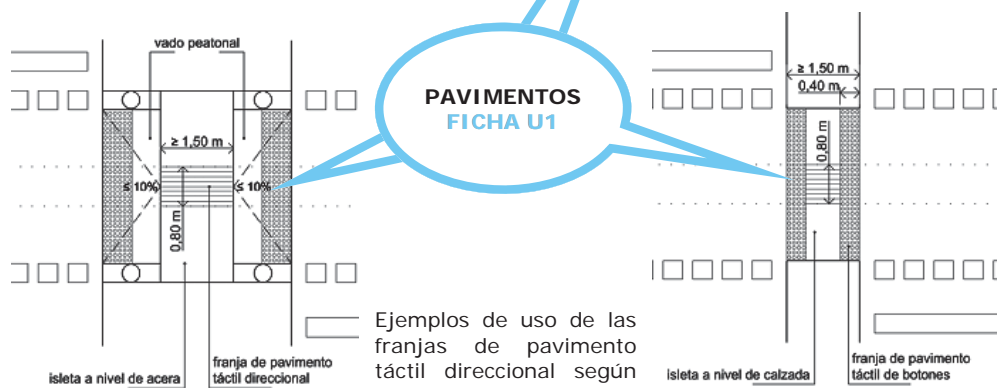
vado peatonal

≥ 1,50 m

≤ 10%

≤ 10%

0,80 m

isleta a nivel de acera

franja de pavimento táctil direccional

PAVIMENTOS
FICHA U1

Ejemplos de uso de las franjas de pavimento táctil direccional según

≥ 1,50 m
0,40 m

0,80 m

isleta a nivel de calzada

franja de pavimento táctil de botones